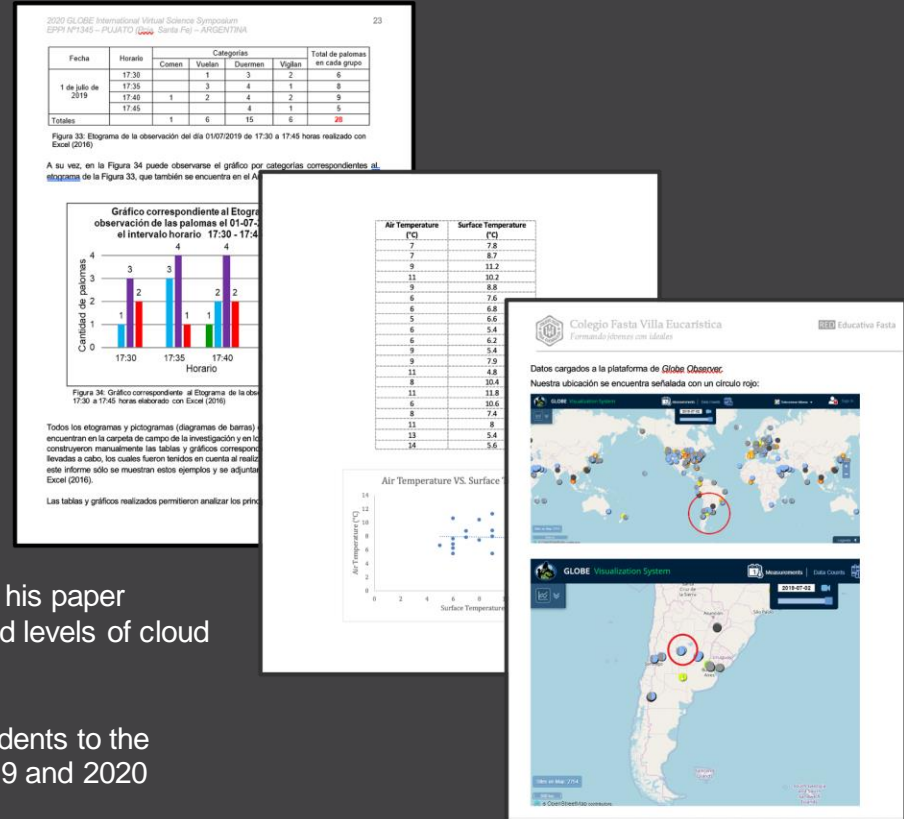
2020 GLOBE International Virtual Science Symposium
EPPI N°1345 – PUJATO (Dpto. Santa Fe) – ARGENTINA

23

| Fecha | Horario | Comen | Vuelan | Duermen | Vigilan | Total de palomas en cada grupo |
|---|---|---|---|---|---|---|
| 1 de julio de 2019 | 17:30 | | 1 | 3 | 2 | 6 |
| | 17:35 | | 3 | 4 | 1 | 8 |
| | 17:40 | 1 | 2 | 4 | 2 | 9 |
| | 17:45 | | | 4 | 1 | 5 |
| Totales | | 1 | 6 | 15 | 6 | 28 |

Figura 33: Etograma de la observación del día 01/07/2019 de 17:30 a 17:45 horas realizado con Excel (2016)

A su vez, en la Figura 34 puede observarse el gráfico por categorías correspondientes al etograma de la Figura 33, que también se encuentra en el A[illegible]

Gráfico correspondiente al Etogra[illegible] observación de las palomas el 01-07-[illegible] el intervalo horario 17:30 - 17:4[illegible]

Cantidad de palomas
0 1 2 3 4
17:30 17:35 17:40
Horario

Figura 34: Gráfico correspondiente al Etograma de la obs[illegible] 17:30 a 17:45 horas elaborado con Excel (2016)

Todos los etogramas y pictogramas (diagramas de barras) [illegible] encuentran en la carpeta de campo de la investigación y en lo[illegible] construyeron manualmente las tablas y gráficos correspond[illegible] llevadas a cabo, los cuales fueron tenidos en cuenta al realiz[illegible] este informe sólo se muestran estos ejemplos y se adjuntar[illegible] Excel (2016).

Las tablas y gráficos realizados permitieron analizar los princ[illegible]

| Air Temperature (°C) | Surface Temperature (°C) |
|---|---|
| 7 | 7.8 |
| 7 | 8.7 |
| 9 | 11.2 |
| 11 | 10.2 |
| 9 | 8.8 |
| 6 | 7.6 |
| 6 | 6.8 |
| 5 | 6.6 |
| 6 | 5.4 |
| 6 | 6.2 |
| 9 | 5.4 |
| 9 | 7.9 |
| 11 | 4.8 |
| 8 | 10.4 |
| 11 | 11.8 |
| 6 | 10.6 |
| 8 | 7.4 |
| 11 | 8 |
| 13 | 5.4 |
| 14 | 5.6 |

Air Temperature VS. Surface T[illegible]
Air Temperature (°C)
0 2 4 6 8 10 12 14
0 2 4 6 8
Surface Temperature

Colegio Fasta Villa Eucarística
Formando jóvenes con ideales
RED Educativa Fasta

Datos cargados a la plataforma de Globe Observer.
Nuestra ubicación se encuentra señalada con un círculo rojo:

GLOBE Visualization System
Measurements | Data Counts
2019-07-02

his paper
d levels of cloud

dents to the
9 and 2020